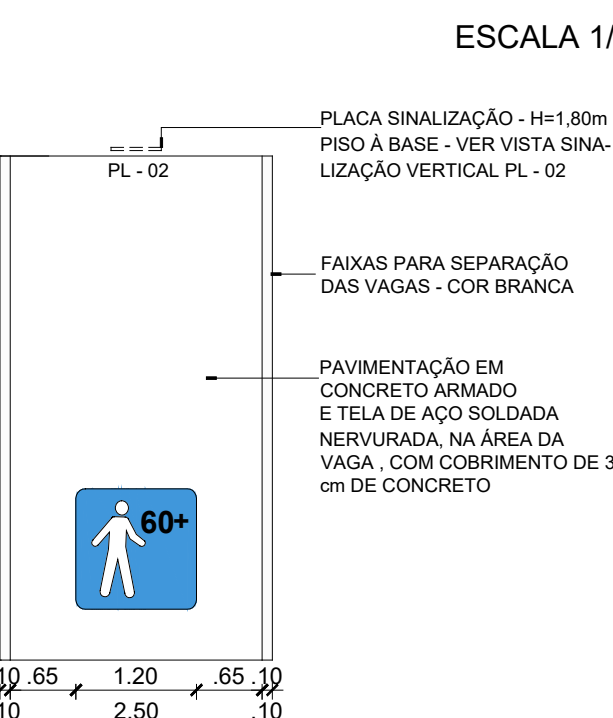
ESCALA 1/

PLACA SINALIZAÇÃO - H=1,80m PISO À BASE - VER VISTA SINALIZAÇÃO VERTICAL PL - 02

PL - 02

FAIXAS PARA SEPARAÇÃO DAS VAGAS - COR BRANCA

PAVIMENTAÇÃO EM CONCRETO ARMADO E TELA DE AÇO SOLDADA NERVURADA, NA ÁREA DA VAGA , COM COBRIMENTO DE 3 cm DE CONCRETO

60+

.10 .65 1.20 .65 .10

.10 2.50 .10